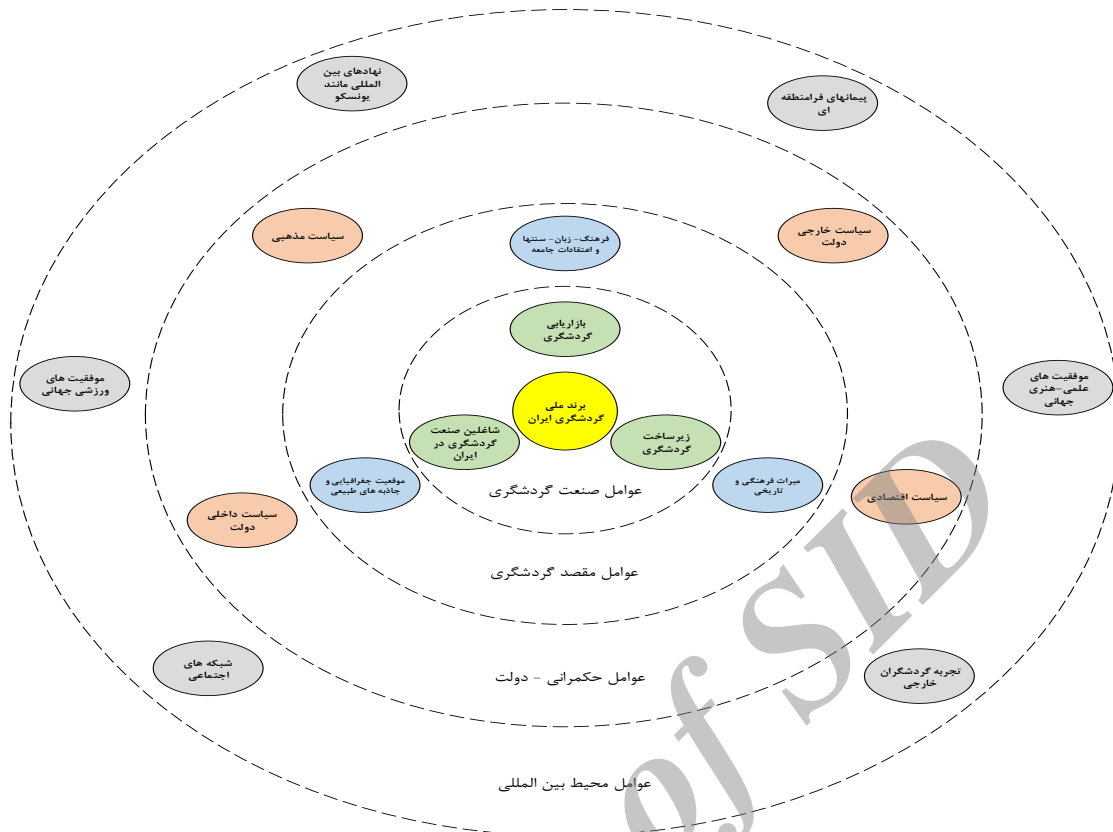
نهادهای بین المللی مانند یونسکو

پیمانهای فرامنطقه ای

سیاست مذهبی

سیاست خارجی دولت

فرهنگ- زبان- سنتها و اعتقادات جامعه

بازاریابی گردشگری

موفقیت های ورزشی جهانی

موفقیت های علمی-هنری جهانی

برند ملی گردشگری ایران

شاغلین صنعت گردشگری در ایران

زیرساخت گردشگری

موقعیت جغرافیایی و جاذبه های طبیعی

میراث فرهنگی و تاریخی

سیاست اقتصادی

عوامل صنعت گردشگری

سیاست داخلی دولت

عوامل مقصد گردشگری

شبکه های اجتماعی

تجربه گردشگران خارجی

عوامل حکمرانی - دولت

عوامل محیط بین المللی

SID